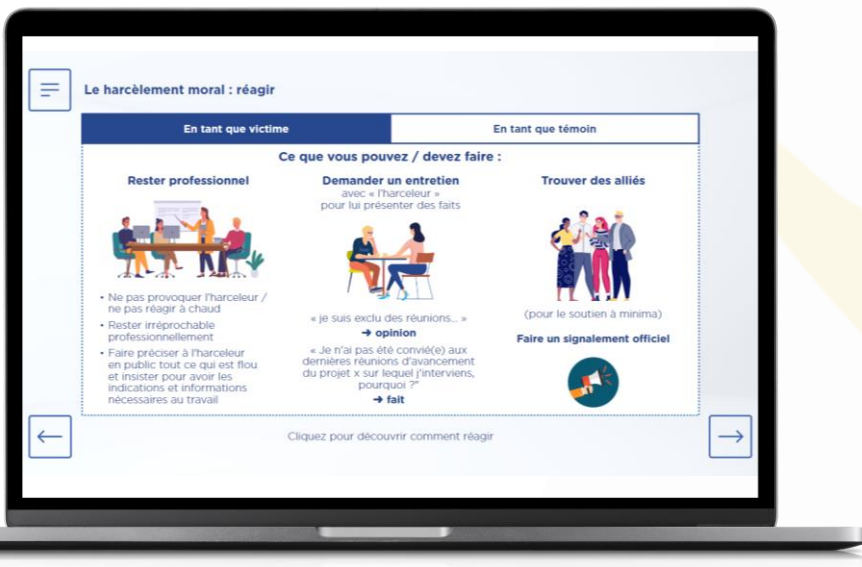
Le harcèlement moral : réagir

| En tant que victime | En tant que témoin |
|---|---|

Ce que vous pouvez / devez faire :

Rester professionnel

• Ne pas provoquer l'harceleur / ne pas réagir à chaud
• Rester irréprochable professionnellement
• Faire préciser à l'harceleur en public tout ce qui est flou et insister pour avoir les indications et informations nécessaires au travail

Demander un entretien avec « l'harceleur » pour lui présenter des faits

« je suis exclu des réunions... »
➜ opinion

« Je n'ai pas été convié(e) aux dernières réunions d'avancement du projet x sur lequel j'interviens, pourquoi ?"
➜ fait

Trouver des alliés

(pour le soutien à minima)

Faire un signalement officiel

Cliquez pour découvrir comment réagir